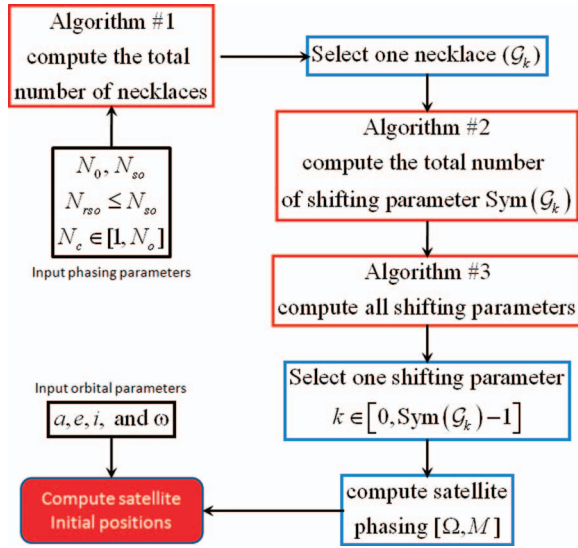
Algorithm #1
compute the total
number of necklaces

Select one necklace $(\mathcal{G}_k)$

$N_0, N_{so}$
$N_{rso} \le N_{so}$
$N_c \in [1, N_o]$

Input phasing parameters

Algorithm #2
compute the total number
of shifting parameter $\mathrm{Sym}(\mathcal{G}_k)$

Algorithm #3
compute all shifting parameters

Input orbital parameters

$a, e, i,$ and $\omega$

Select one shifting parameter
$k \in [0, \mathrm{Sym}(\mathcal{G}_k) - 1]$

Compute satellite
Initial positions

compute satellite
phasing $[\Omega, M]$